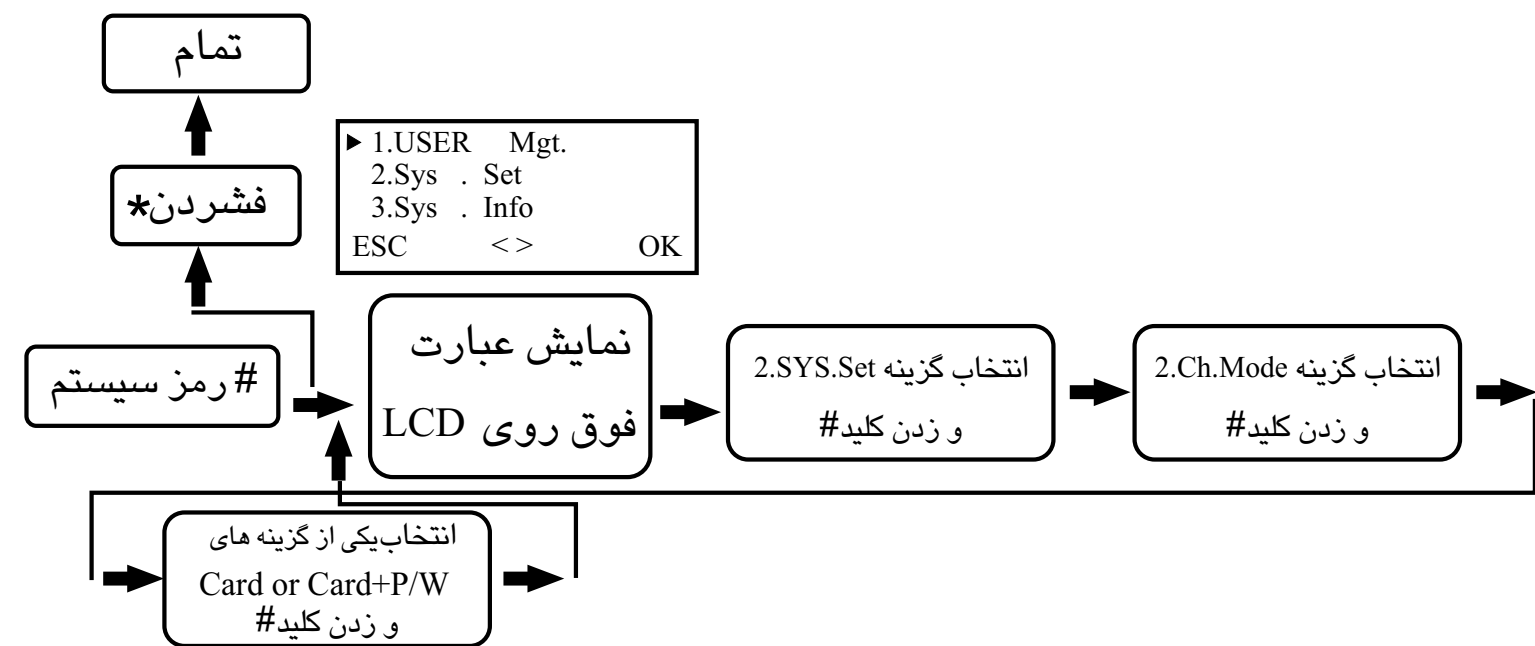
تمام

فشردن*

▶ 1.USER Mgt.
2.Sys . Set
3.Sys . Info
ESC < > OK

# رمز سیستم

نمایش عبارت
فوق روی LCD

انتخاب گزینه 2.SYS.Set
و زدن کلید#

انتخاب گزینه 2.Ch.Mode
و زدن کلید#

انتخاب یکی از گزینه های
Card or Card+P/W
و زدن کلید#